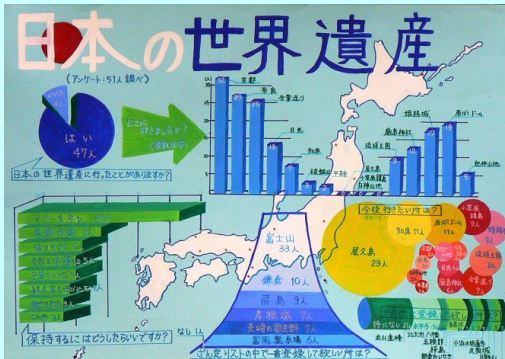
日本の世界遺産

(アンケート・51人調べ)

はい
47人

どこへ行ったことがありますか？
(複数回答可)

日本の世界遺産に行ったことがありますか？

京都
奈良
金閣寺
日光
厳島神社
姫路城
原爆ドーム
知床
屋久島
白神山地

今後行きたい所は？

富士山
33人

鎌倉
10人

屋久島
29人

知床 11人

小笠原諸島

沖縄

保持するにはどうしたらいいですか？

なし 1人

富岡製糸場

候補リストの中で一番登録して欲しい所は？